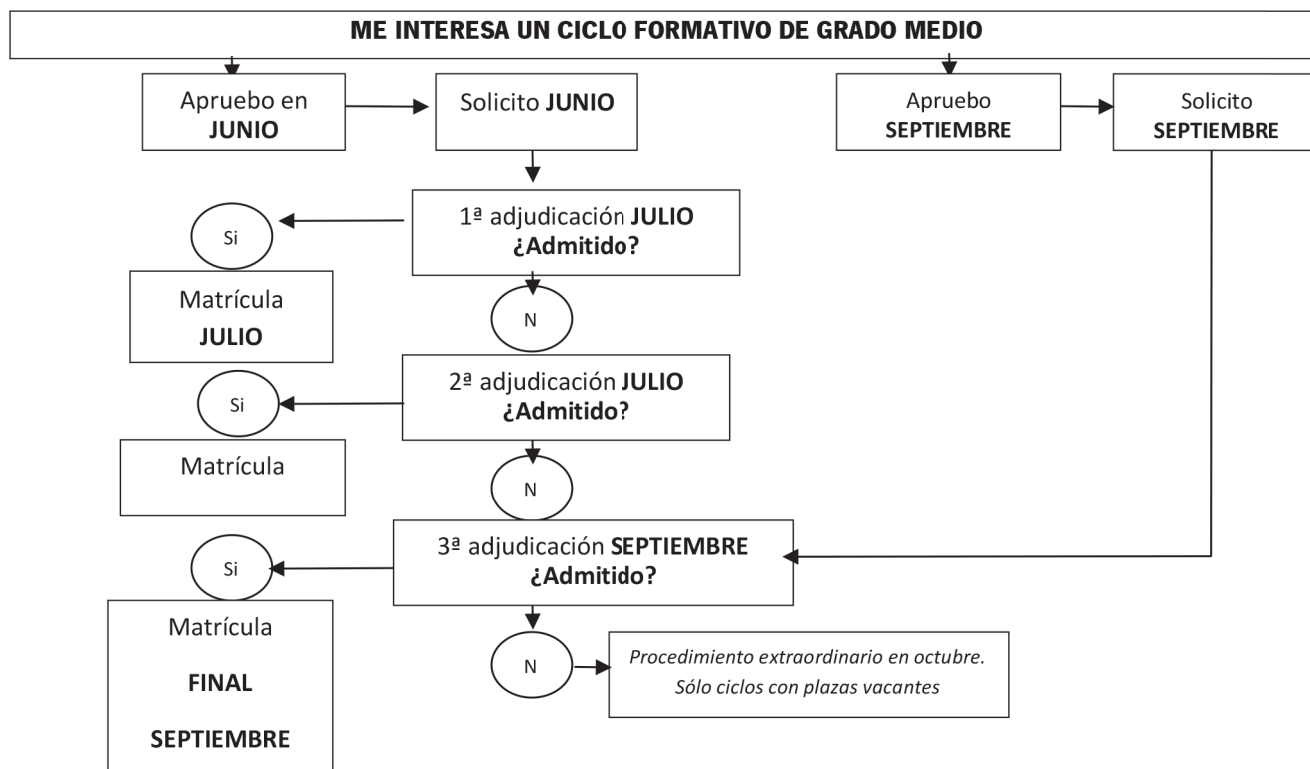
ME INTERESA UN CICLO FORMATIVO DE GRADO MEDIO

Apruebo en JUNIO

Solicito JUNIO

Apruebo SEPTIEMBRE

Solicito SEPTIEMBRE

1ª adjudicación JULIO ¿Admitido?

Si

Matrícula JULIO

N

2ª adjudicación JULIO ¿Admitido?

Si

Matrícula

N

3ª adjudicación SEPTIEMBRE ¿Admitido?

Si

Matrícula FINAL SEPTIEMBRE

N

Procedimiento extraordinario en octubre. Sólo ciclos con plazas vacantes